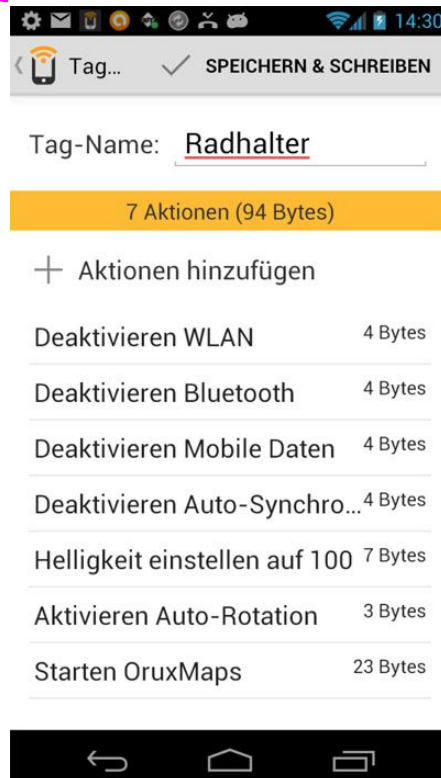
14:30

Tag...

SPEICHERN & SCHREIBEN

Tag-Name: Radhalter

7 Aktionen (94 Bytes)

+ Aktionen hinzufügen

| | |
|---|---|
| Deaktivieren WLAN | 4 Bytes |
| Deaktivieren Bluetooth | 4 Bytes |
| Deaktivieren Mobile Daten | 4 Bytes |
| Deaktivieren Auto-Synchro... | 4 Bytes |
| Helligkeit einstellen auf 100 | 7 Bytes |
| Aktivieren Auto-Rotation | 3 Bytes |
| Starten OruxMaps | 23 Bytes |